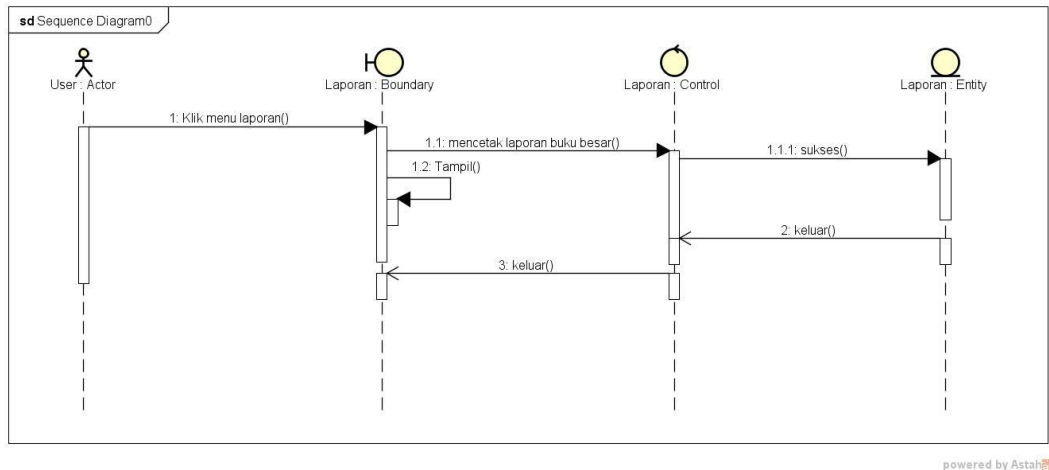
sd Sequence Diagram0

User : Actor

Laporan : Boundary

Laporan : Control

Laporan : Entity

1: Klik menu laporan()

1.1: mencetak laporan buku besar()

1.1.1: sukses()

1.2: Tampil()

2: keluar()

3: keluar()

powered by Astah